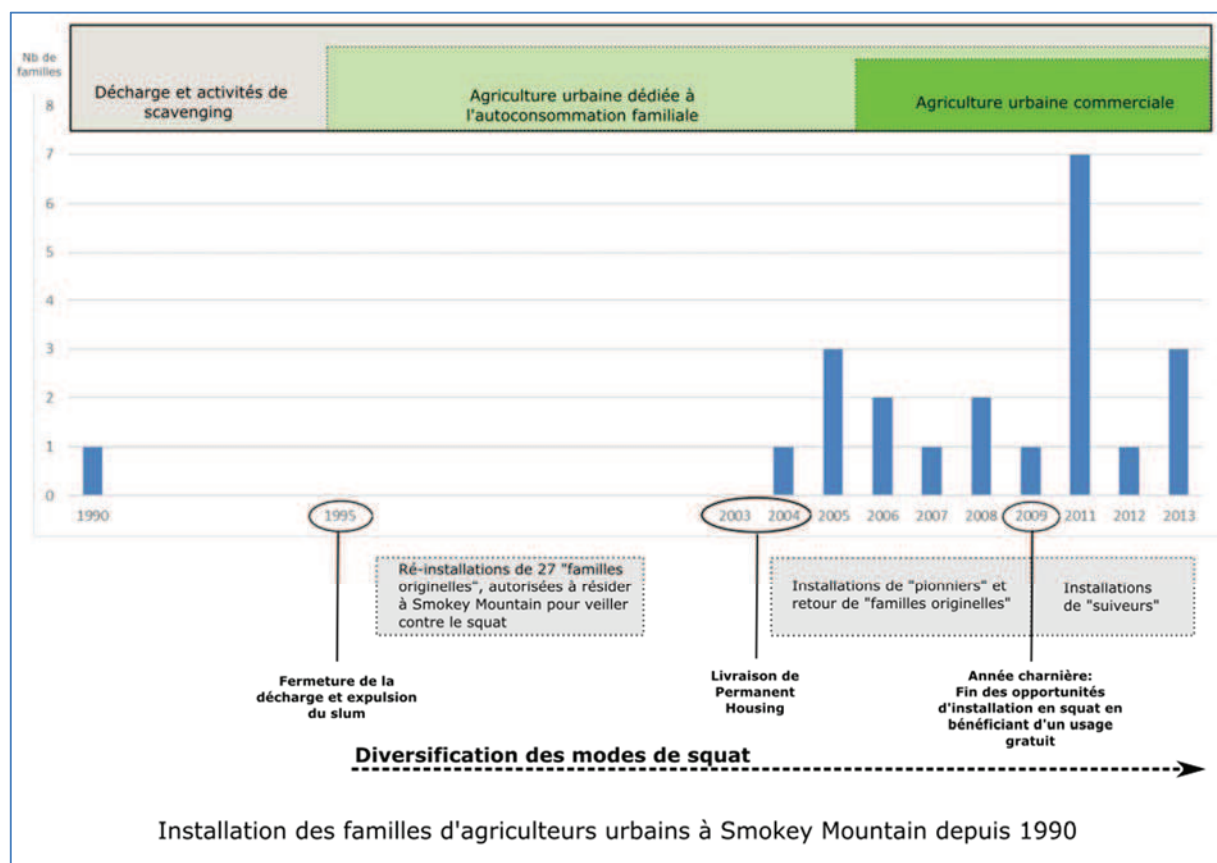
Nb de familles

Décharge et activités de scavenging

Agriculture urbaine dédiée à l'autoconsommation familiale

Agriculture urbaine commerciale

8
7
6
5
4
3
2
1
0

1990 1995 2003 2004 2005 2006 2007 2008 2009 2011 2012 2013

Ré-installations de 27 "familles originelles", autorisées à résider à Smokey Mountain pour veiller contre le squat

Installations de "pionniers" et retour de "familles originelles"

Installations de "suiveurs"

Fermeture de la décharge et expulsion du slum

Livraison de Permanent Housing

Année charnière: Fin des opportunités d'installation en squat en bénéficiant d'un usage gratuit

Diversification des modes de squat

Installation des familles d'agriculteurs urbains à Smokey Mountain depuis 1990